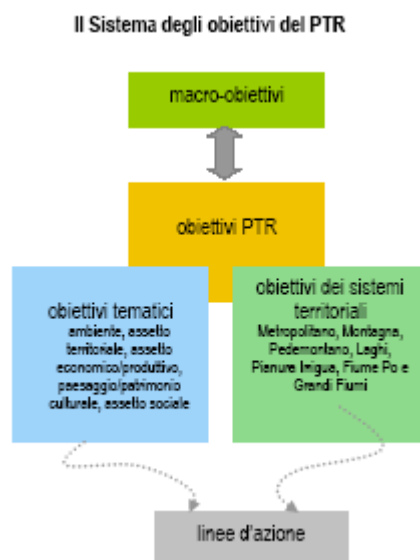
Il Sistema degli obiettivi del PTR

macro-obiettivi

obiettivi PTR

obiettivi tematici
ambiente, assetto territoriale, assetto economico/produttivo, paesaggio/patrimonio culturale, assetto sociale

obiettivi dei sistemi territoriali
Metropolitano, Montagna, Pedemontano, Laghi, Pianure Irrigue, Fiume Po e Grandi Fiumi

linee d'azione